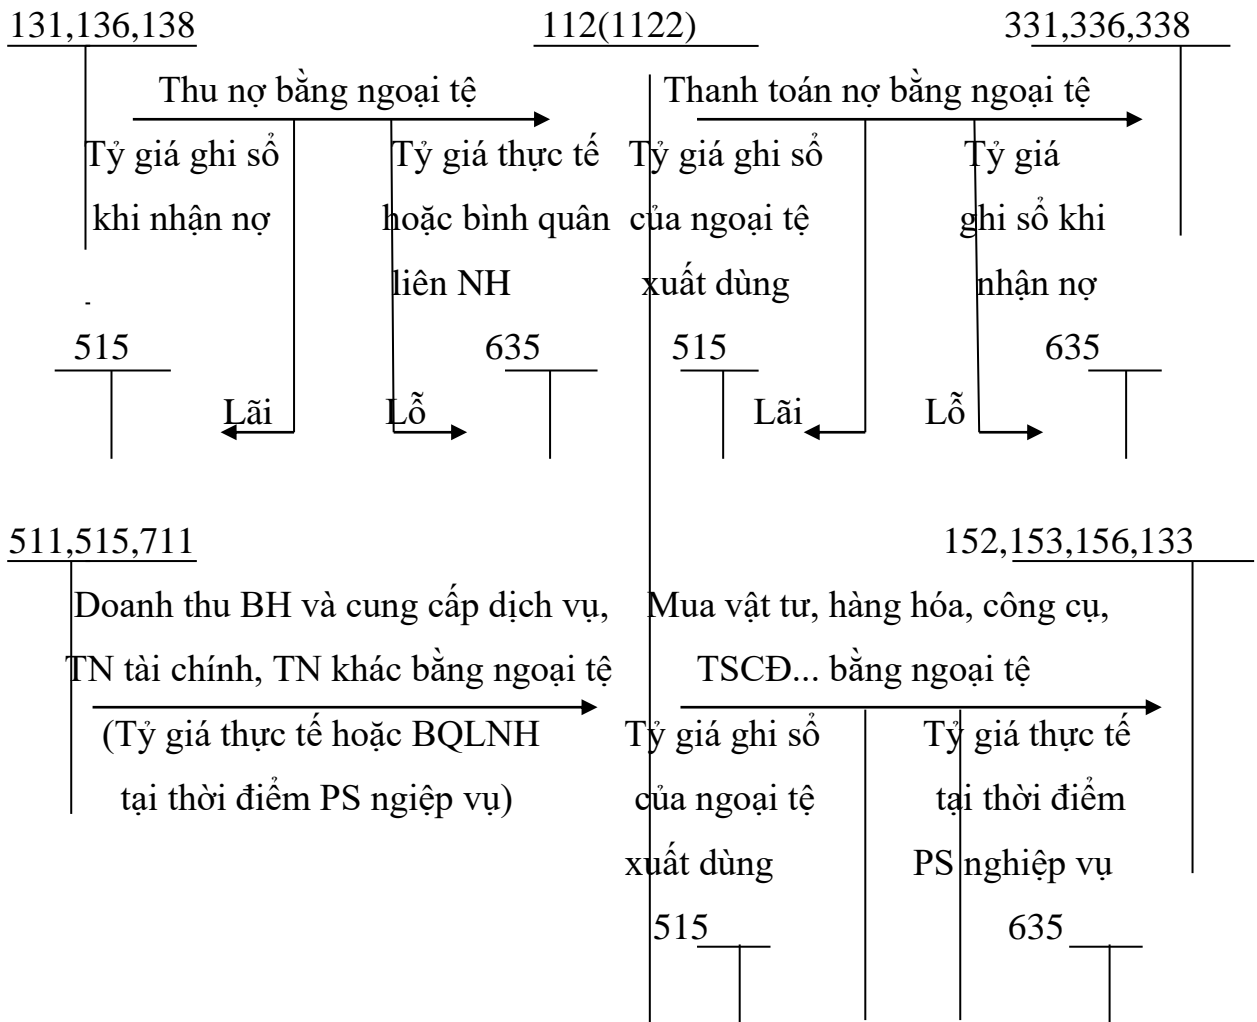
131,136,138

112(1122)

331,336,338

Thu nợ bằng ngoại tệ

Tỷ giá ghi sổ khi nhận nợ

Tỷ giá thực tế hoặc bình quân liên NH

Thanh toán nợ bằng ngoại tệ

Tỷ giá ghi sổ của ngoại tệ xuất dùng

Tỷ giá ghi sổ khi nhận nợ

515

Lãi

Lỗ

635

515

Lãi

Lỗ

635

511,515,711

Doanh thu BH và cung cấp dịch vụ, TN tài chính, TN khác bằng ngoại tệ

(Tỷ giá thực tế hoặc BQLNH tại thời điểm PS ngiệp vụ)

152,153,156,133

Mua vật tư, hàng hóa, công cụ, TSCĐ... bằng ngoại tệ

Tỷ giá ghi sổ của ngoại tệ xuất dùng

Tỷ giá thực tế tại thời điểm PS nghiệp vụ

515

635